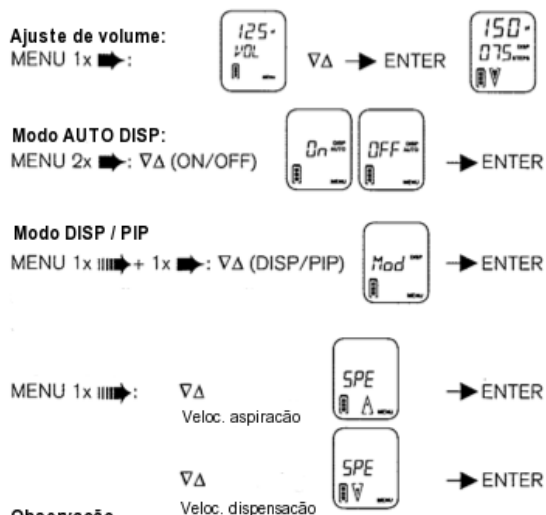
Ajuste de volume:
MENU 1x ➡:

125-
VOL

∇Δ → ENTER

150-
075

Modo AUTO DISP:
MENU 2x ➡: ∇Δ (ON/OFF)

On

OFF

→ ENTER

Modo DISP / PIP
MENU 1x ➡ + 1x ➡: ∇Δ (DISP/PIP)

Mod

→ ENTER

MENU 1x ➡:

∇Δ
Veloc. aspiracão

SPE

→ ENTER

∇Δ
Veloc. dispensacão

SPE

→ ENTER

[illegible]